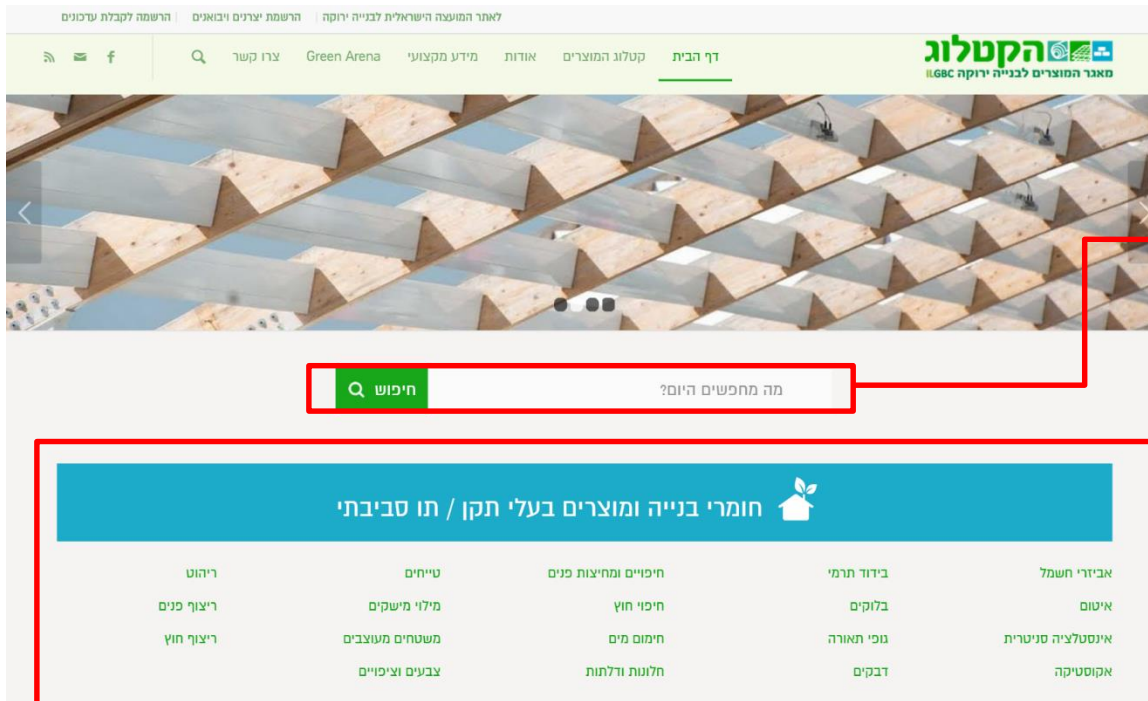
לאתר המועצה הישראלית לבנייה ירוקה | הרשמת יצרנים ויבואנים | הרשמה לקבלת עדכונים

הקטלוג
מאגר המוצרים לבנייה ירוקה ILGBC

דף הבית | קטלוג המוצרים | אודות | מידע מקצועי | Green Arena | צרו קשר

מה מחפשים היום?
חיפוש

חומרי בנייה ומוצרים בעלי תקן / תו סביבתי

| אביזרי חשמל | בידוד תרמי | חיפויים ומחיצות פנים | טייחים | ריהוט |
|---|---|---|---|---|
| איטום | בלוקים | חיפוי חוץ | מילוי משקים | ריצוף פנים |
| אינסטלציה סניטרית | גופי תאורה | חימום מים | משטחים מעוצבים | ריצוף חוץ |
| אקוסטיקה | דבקים | חלונות ודלתות | צבעים וציפויים | |